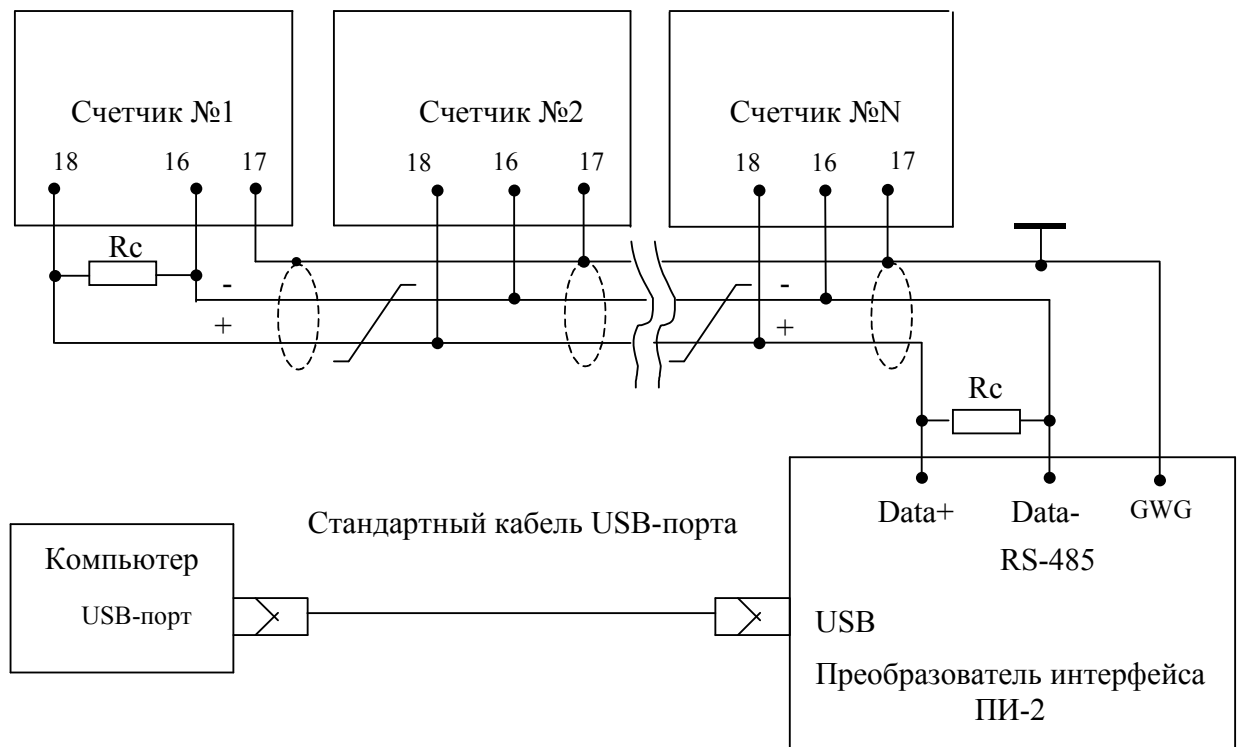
Счетчик №1

18

16

17

Счетчик №2

18

16

17

Счетчик №N

18

16

17

Rc

-

+

-

+

Rc

Data+

Data-

GWG

RS-485

Стандартный кабель USB-порта

Компьютер

USB-порт

USB

Преобразователь интерфейса ПИ-2